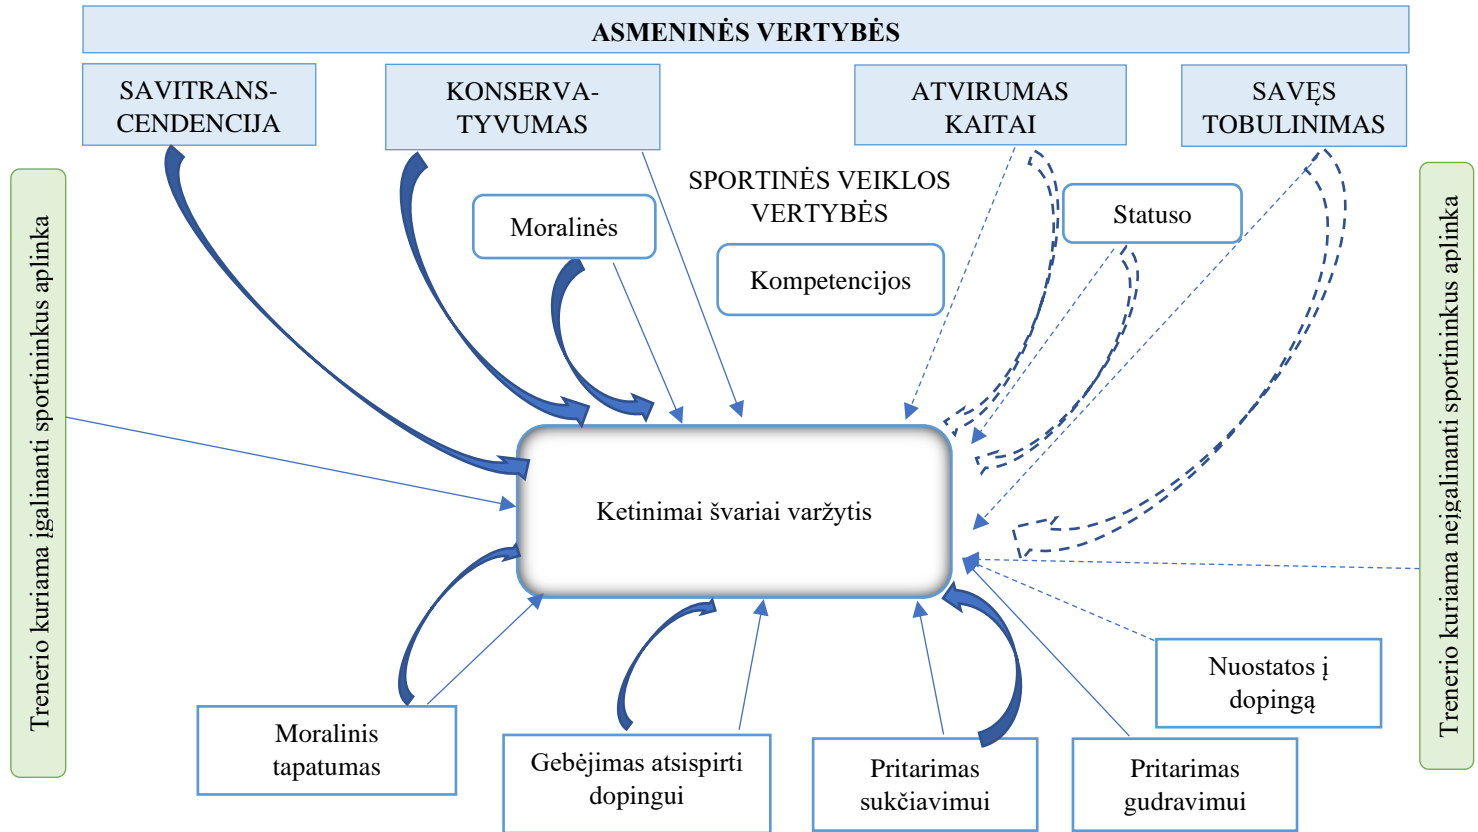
ASMENINĖS VERTYBĖS

SAVITRANSCENDENCIJA

KONSERVATYVUMAS

ATVIRUMAS KAITAI

SAVĘS TOBULINIMAS

SPORTINĖS VEIKLOS VERTYBĖS

Moralinės

Kompetencijos

Statuso

Trenerio kuriama įgalinanti sportininkus aplinka

Trenerio kuriama neįgalinanti sportininkus aplinka

Ketinimai švariai varžytis

Nuostatos į dopingą

Moralinis tapatumas

Gebėjimas atsispirti dopingui

Pritarimas sukčiavimui

Pritarimas gudravimui